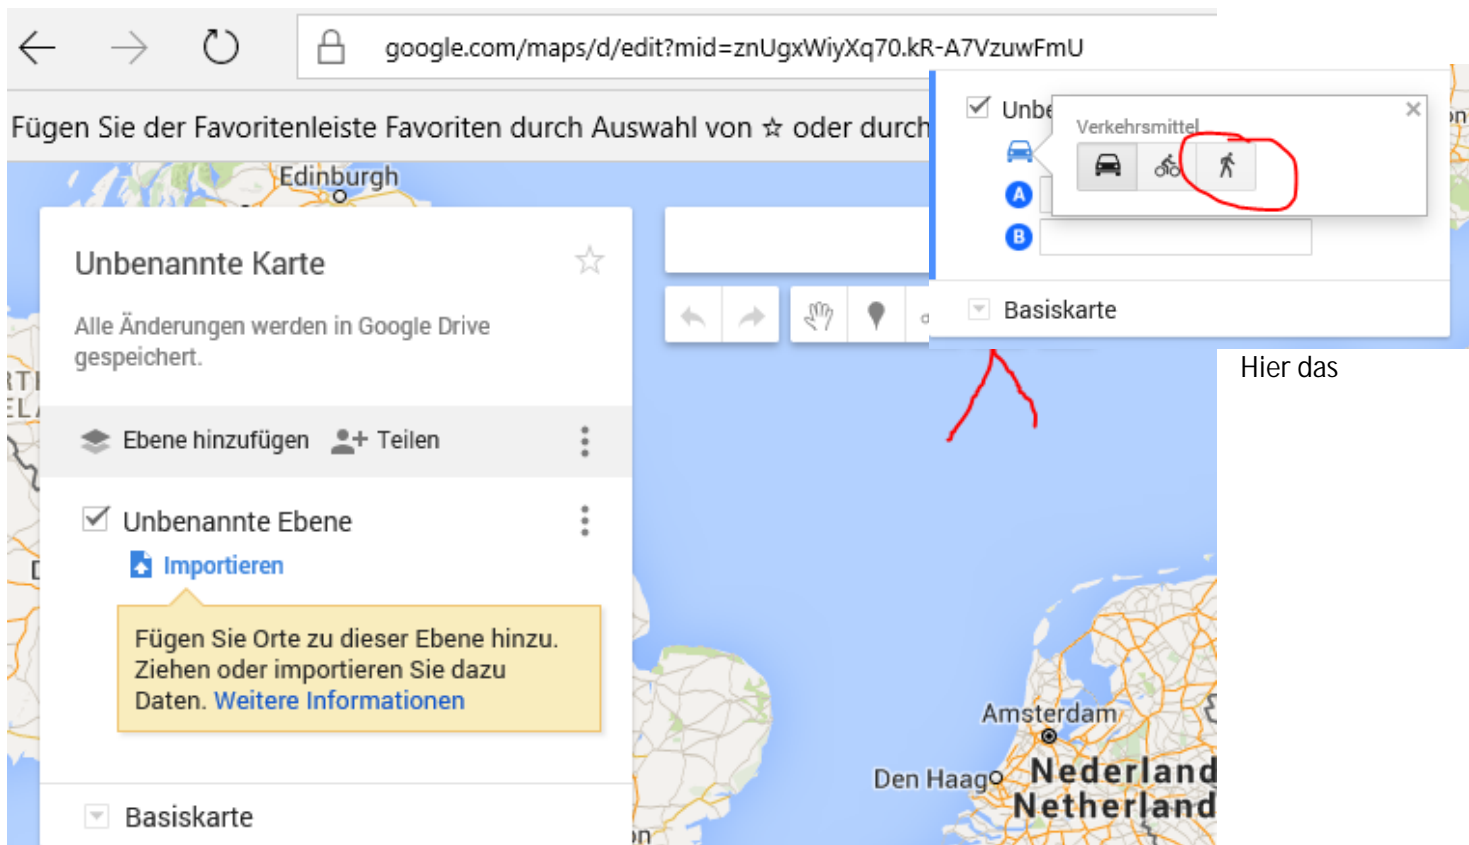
google.com/maps/d/edit?mid=znUgxWiyXq70.kR-A7VzuwFmU

Fügen Sie der Favoritenleiste Favoriten durch Auswahl von ☆ oder durch

Edinburgh

Unbenannte Karte

Alle Änderungen werden in Google Drive gespeichert.

Ebene hinzufügen Teilen

Unbenannte Ebene

Importieren

Fügen Sie Orte zu dieser Ebene hinzu. Ziehen oder importieren Sie dazu Daten. Weitere Informationen

Basiskarte

Unbe

Verkehrsmittel

A

B

Basiskarte

Hier das

Amsterdam

Den Haag

Nederland

Netherland